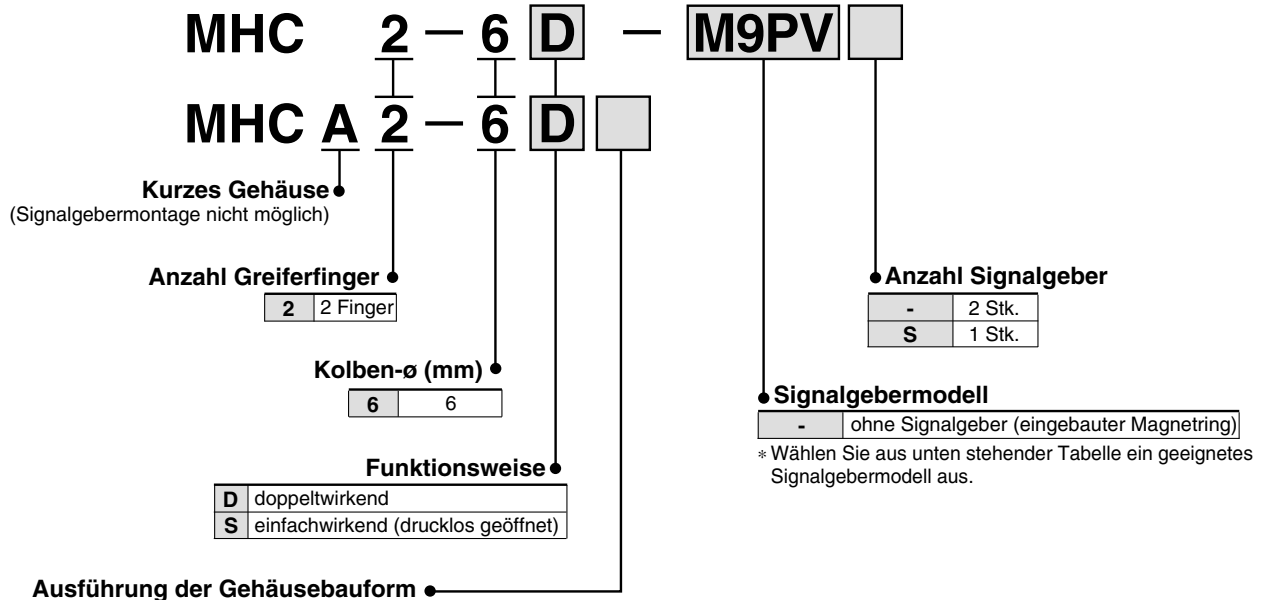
MHC 2 — 6 D — M9PV

MHC A 2 — 6 D

Kurzes Gehäuse
(Signalgebermontage nicht möglich)

Anzahl Greiferfinger

| 2 | 2 Finger |
|---|---|

Kolben-ø (mm)

| 6 | 6 |
|---|---|

Funktionsweise

| D | doppeltwirkend |
|---|---|
| S | einfachwirkend (drucklos geöffnet) |

Ausführung der Gehäusebauform

Anzahl Signalgeber

| - | 2 Stk. |
|---|---|
| S | 1 Stk. |

Signalgebermodell

| - | ohne Signalgeber (eingebauter Magnetring) |
|---|---|

∗ Wählen Sie aus unten stehender Tabelle ein geeignetes Signalgebermodell aus.